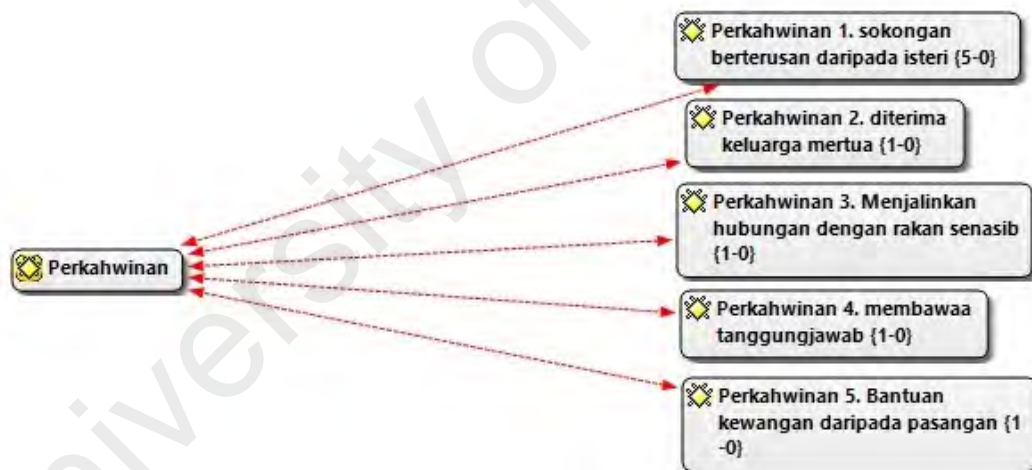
Perkahwinan

Perkahwinan 1. sokongan berterusan daripada isteri {5-0}

Perkahwinan 2. diterima keluarga mertua {1-0}

Perkahwinan 3. Menjalinkan hubungan dengan rakan senasib {1-0}

Perkahwinan 4. membawaa tanggungjawab {1-0}

Perkahwinan 5. Bantuan kewangan daripada pasangan {1-0}